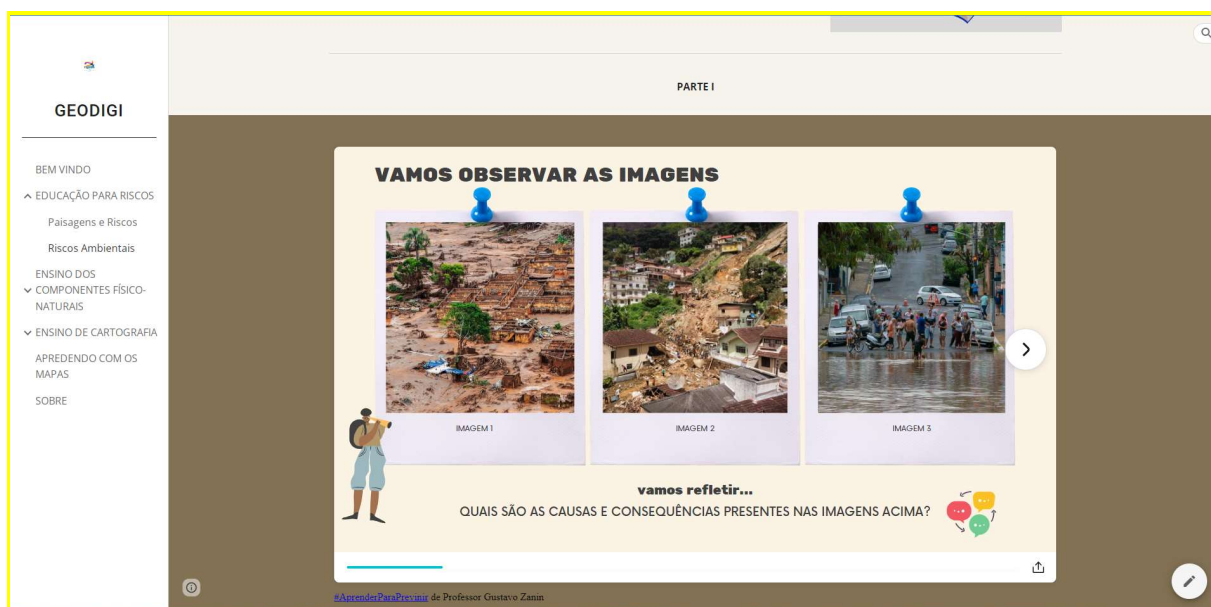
GEODIGI

BEM VINDO

EDUCAÇÃO PARA RISCOS

Paisagens e Riscos

Riscos Ambientais

ENSINO DOS COMPONENTES FÍSICO-NATURAIS

ENSINO DE CARTOGRAFIA

APREDENDO COM OS MAPAS

SOBRE

PARTE I

VAMOS OBSERVAR AS IMAGENS

IMAGEM 1

IMAGEM 2

IMAGEM 3

vamos refletir...

QUAIS SÃO AS CAUSAS E CONSEQUÊNCIAS PRESENTES NAS IMAGENS ACIMA?

#AprenderParaPrevinir de Professor Gustavo Zanin